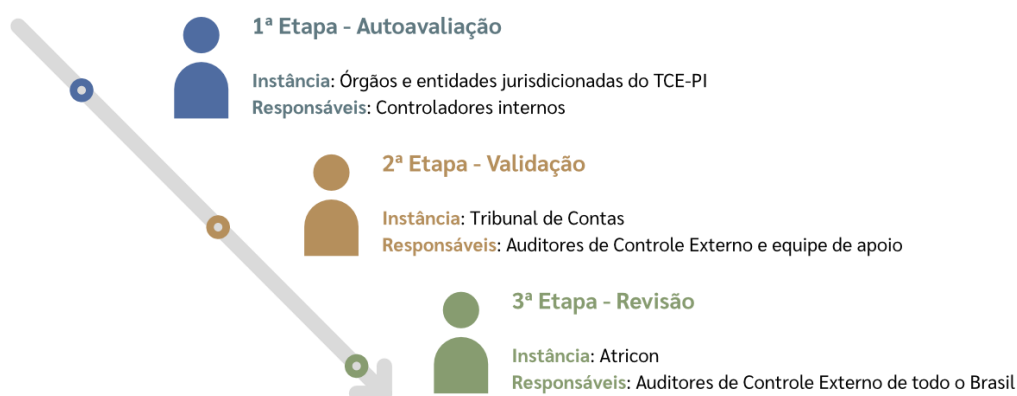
1ª Etapa - Autoavaliação

Instância: Órgãos e entidades jurisdicionadas do TCE-PI
Responsáveis: Controladores internos

2ª Etapa - Validação

Instância: Tribunal de Contas
Responsáveis: Auditores de Controle Externo e equipe de apoio

3ª Etapa - Revisão

Instância: Atricon
Responsáveis: Auditores de Controle Externo de todo o Brasil